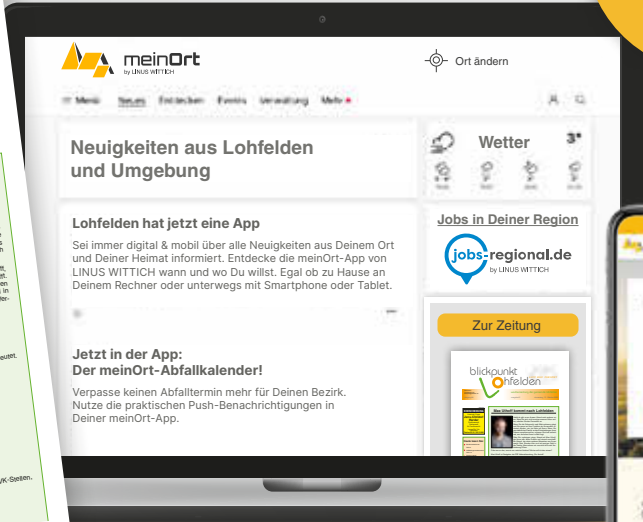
meinOrt
by LINUS WITTICH

Ort ändern

Menü Neues Entdecken Events Verwaltung Mehr

Neuigkeiten aus Lohfelden und Umgebung

Lohfelden hat jetzt eine App

Sei immer digital & mobil über alle Neuigkeiten aus Deinem Ort und Deiner Heimat informiert. Entdecke die meinOrt-App von LINUS WITTICH wann und wo Du willst. Egal ob zu Hause an Deinem Rechner oder unterwegs mit Smartphone oder Tablet.

Jetzt in der App:
Der meinOrt-Abfallkalender!

Verpasse keinen Abfalltermin mehr für Deinen Bezirk. Nutze die praktischen Push-Benachrichtigungen in Deiner meinOrt-App.

Wetter
3°

Jobs in Deiner Region

jobs-regional.de
by LINUS WITTICH

Zur Zeitung

blickpunkt Lohfelden